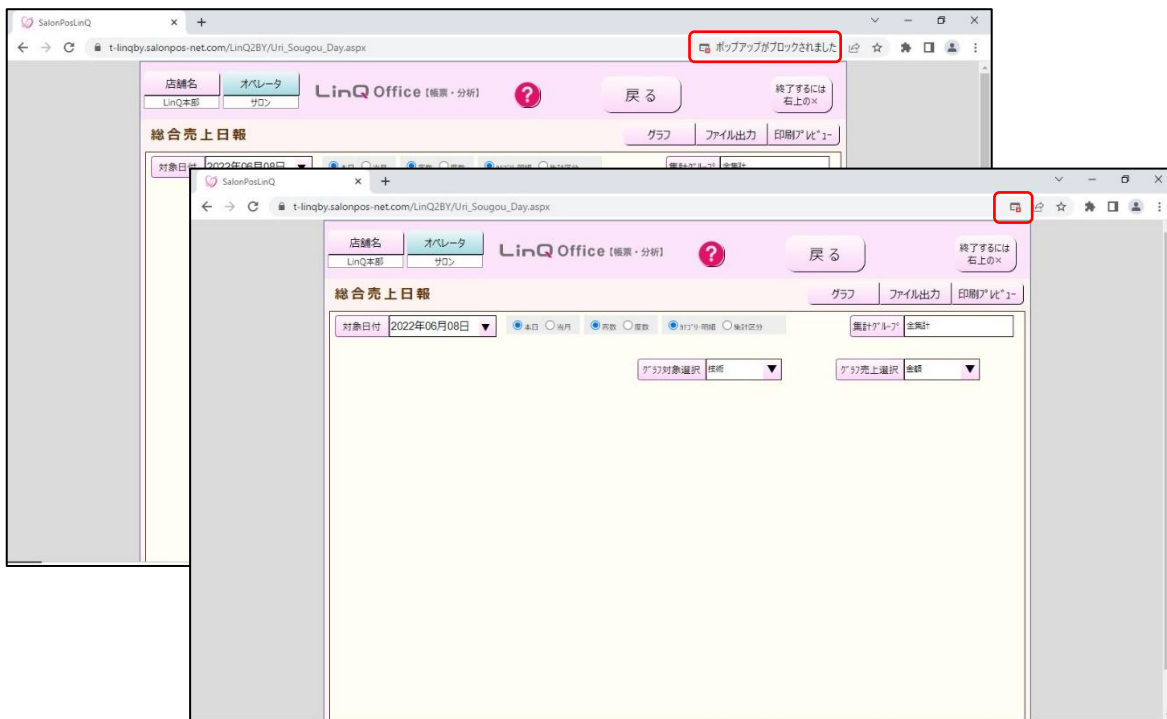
SalonPosLinQ ×
+
t-linqby.salonpos-net.com/LinQ2BY/Uri_Sougou_Day.aspx
ポップアップがブロックされました

店舗名
LinQ本部
オペレータ
サロン
LinQ Office【帳票・分析】
?
戻る
終了するには右上の×

総合売上日報
グラフ
ファイル出力
印刷ﾌﾟﾚﾋﾞｭｰ

対象日付 2022年06月08日
集計ｸﾞﾙｰﾌﾟ 全集計

SalonPosLinQ ×
+
t-linqby.salonpos-net.com/LinQ2BY/Uri_Sougou_Day.aspx

店舗名
LinQ本部
オペレータ
サロン
LinQ Office【帳票・分析】
?
戻る
終了するには右上の×

総合売上日報
グラフ
ファイル出力
印刷ﾌﾟﾚﾋﾞｭｰ

対象日付 2022年06月08日
本日 当月
客数 席数
ｶﾃｺﾞﾘｰ明細 集計区分
集計ｸﾞﾙｰﾌﾟ 全集計

ｸﾞﾗﾌ対象選択 技術
ｸﾞﾗﾌ売上選択 金額